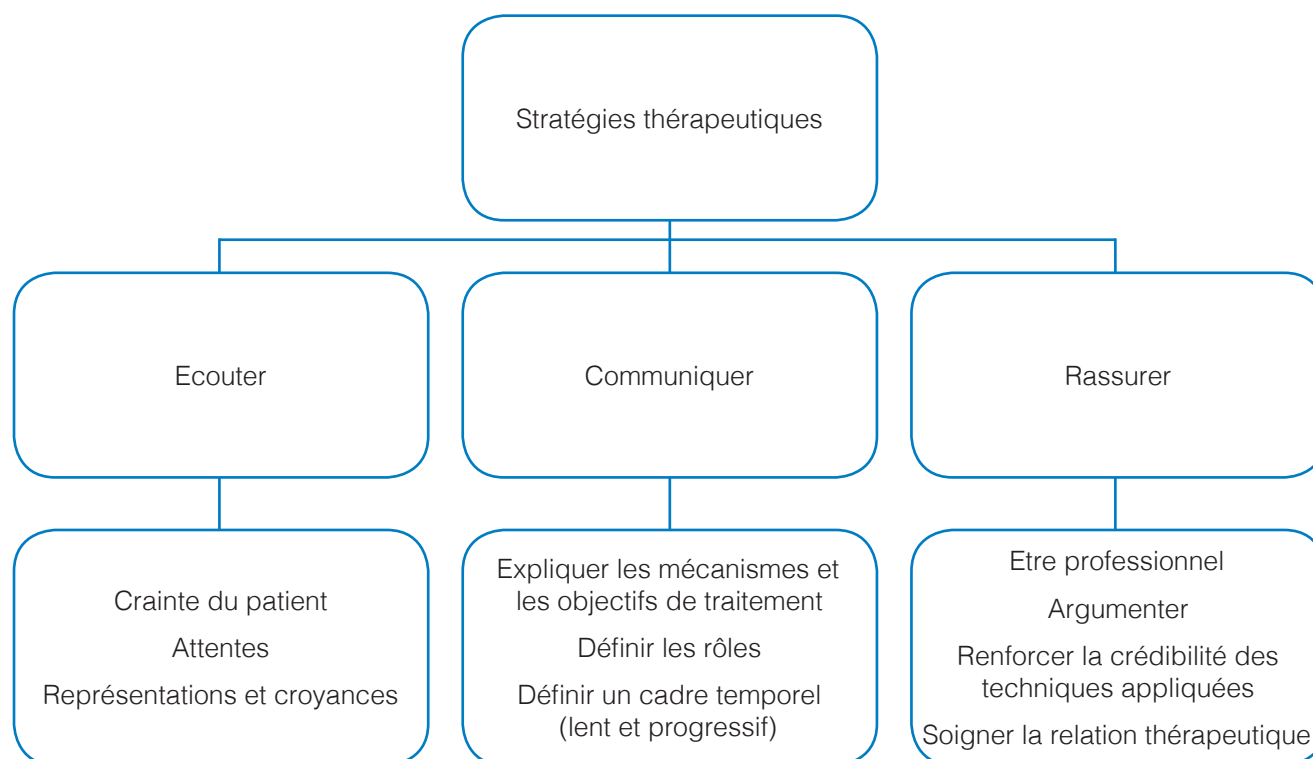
Stratégies thérapeutiques

Ecouter

Communiquer

Rassurer

Crainte du patient

Attentes

Représentations et croyances

Expliquer les mécanismes et les objectifs de traitement

Définir les rôles

Définir un cadre temporel (lent et progressif)

Etre professionnel

Argumenter

Renforcer la crédibilité des techniques appliquées

Soigner la relation thérapeutique